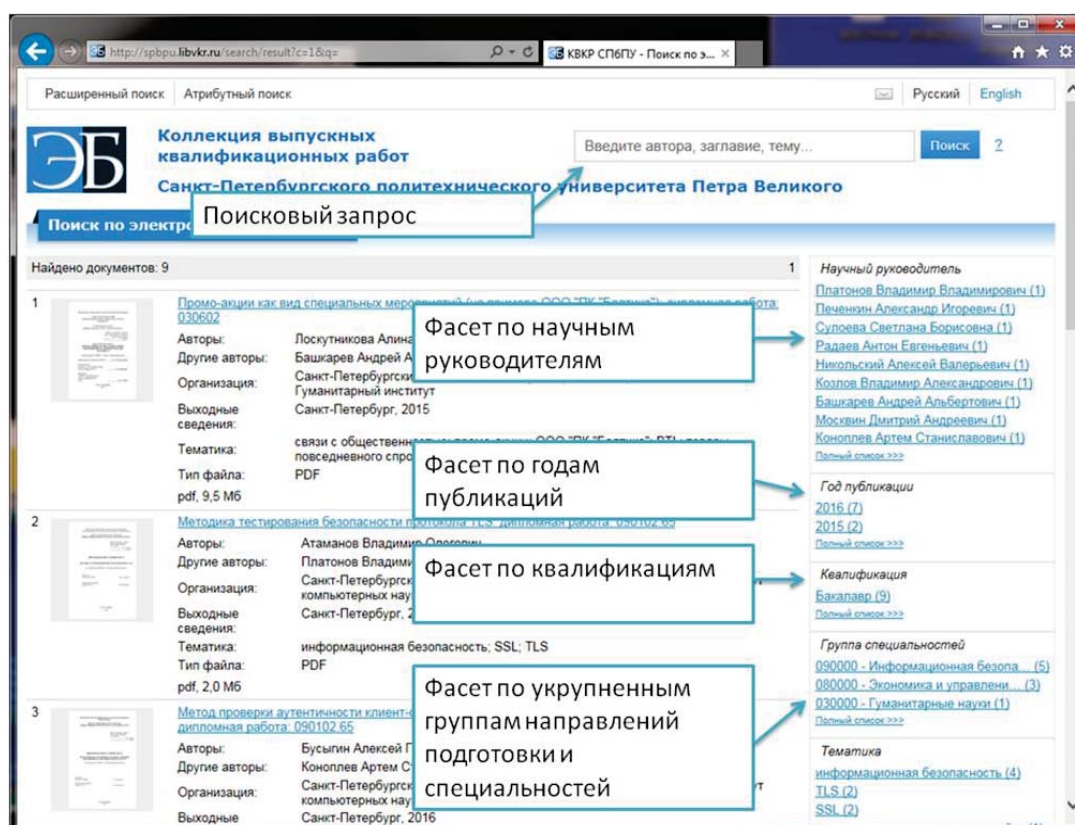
http://spbpu.libvkr.ru/search/result?c=1&q=
КВКР СПбПУ - Поиск по э...

Расширенный поиск | Атрибутный поиск | Русский | English

ЭБ

Коллекция выпускных квалификационных работ
Санкт-Петербургского политехнического университета Петра Великого

Введите автора, заглавие, тему... | Поиск | ?

Поиск по электро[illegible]

Поисковый запрос

Найдено документов: 9 | 1

1
Промо-акции как вид специальных мер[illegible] 030602
Авторы: Лоскутникова Алина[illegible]
Другие авторы: Башкарев Андрей А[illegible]
Организация: Санкт-Петербургск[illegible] Гуманитарный институт
Выходные сведения: Санкт-Петербург, 2015
Тематика: связи с общественн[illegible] повседневного спро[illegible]
Тип файла: PDF
pdf, 9,5 Мб

Фасет по научным руководителям

2
Методика тестирования безопасности протокола TLS: дипломная работа: 090102.65
Авторы: Атаманов Владимир Олегович
Другие авторы: Платонов Владим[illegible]
Организация: Санкт-Петербургск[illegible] компьютерных нау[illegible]
Выходные сведения: Санкт-Петербург, 2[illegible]
Тематика: информационная безопасность; SSL; TLS
Тип файла: PDF
pdf, 2,0 Мб

Фасет по годам публикаций

Фасет по квалификациям

3
Метод проверки аутентичности клиент-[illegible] дипломная работа: 090102.65
Авторы: Бусыгин Алексей Г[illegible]
Другие авторы: Коноплев Артем С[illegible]
Организация: Санкт-Петербургск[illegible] компьютерных нау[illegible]
Выходные: Санкт-Петербург, 2016

Фасет по укрупненным группам направлений подготовки и специальностей

Научный руководитель
Платонов Владимир Владимирович (1)
Печенкин Александр Игоревич (1)
Сулоева Светлана Борисовна (1)
Радаев Антон Евгеньевич (1)
Никольский Алексей Валерьевич (1)
Козлов Владимир Александрович (1)
Башкарев Андрей Альбертович (1)
Москвин Дмитрий Андреевич (1)
Коноплев Артем Станиславович (1)
Полный список >>>

Год публикации
2016 (7)
2015 (2)
Полный список >>>

Квалификация
Бакалавр (9)
Полный список >>>

Группа специальностей
090000 - Информационная безопа... (5)
080000 - Экономика и управлени... (3)
030000 - Гуманитарные науки (1)
Полный список >>>

Тематика
информационная безопасность (4)
TLS (2)
SSL (2)